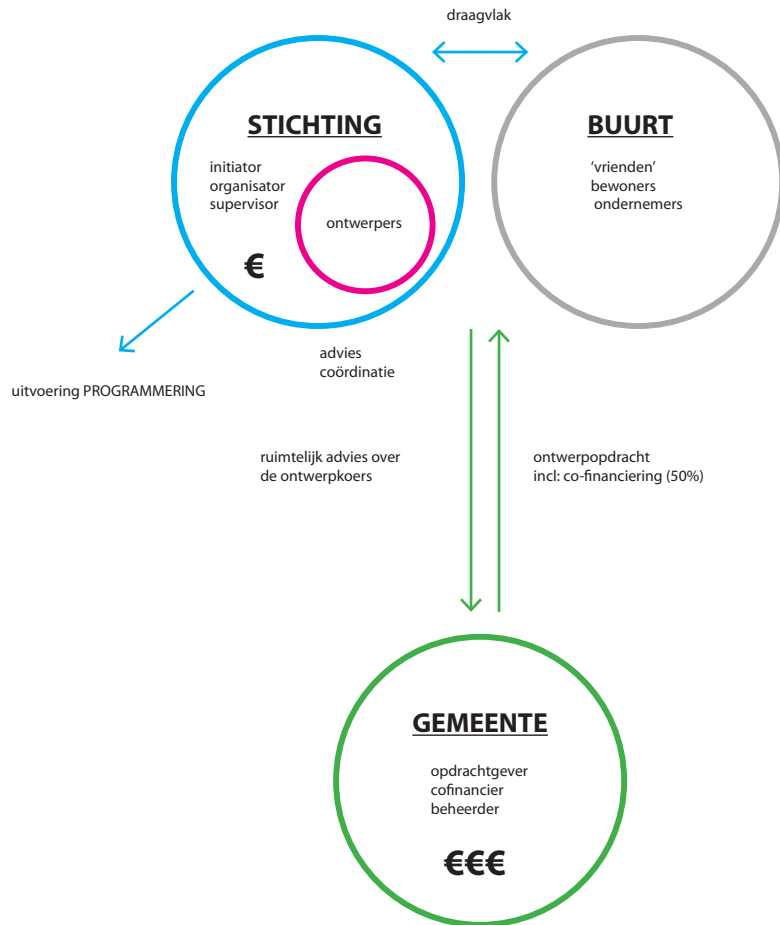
draagvlak

STICHTING

initiator
organisator
supervisor

ontwerpers

€

BUURT

'vrienden'
bewoners
ondernemers

uitvoering PROGRAMMERING

advies
coördinatie

ruimtelijk advies over de ontwerpkoers

ontwerpopdracht
incl: co-financiering (50%)

GEMEENTE

opdrachtgever
cofinancier
beheerder

€€€